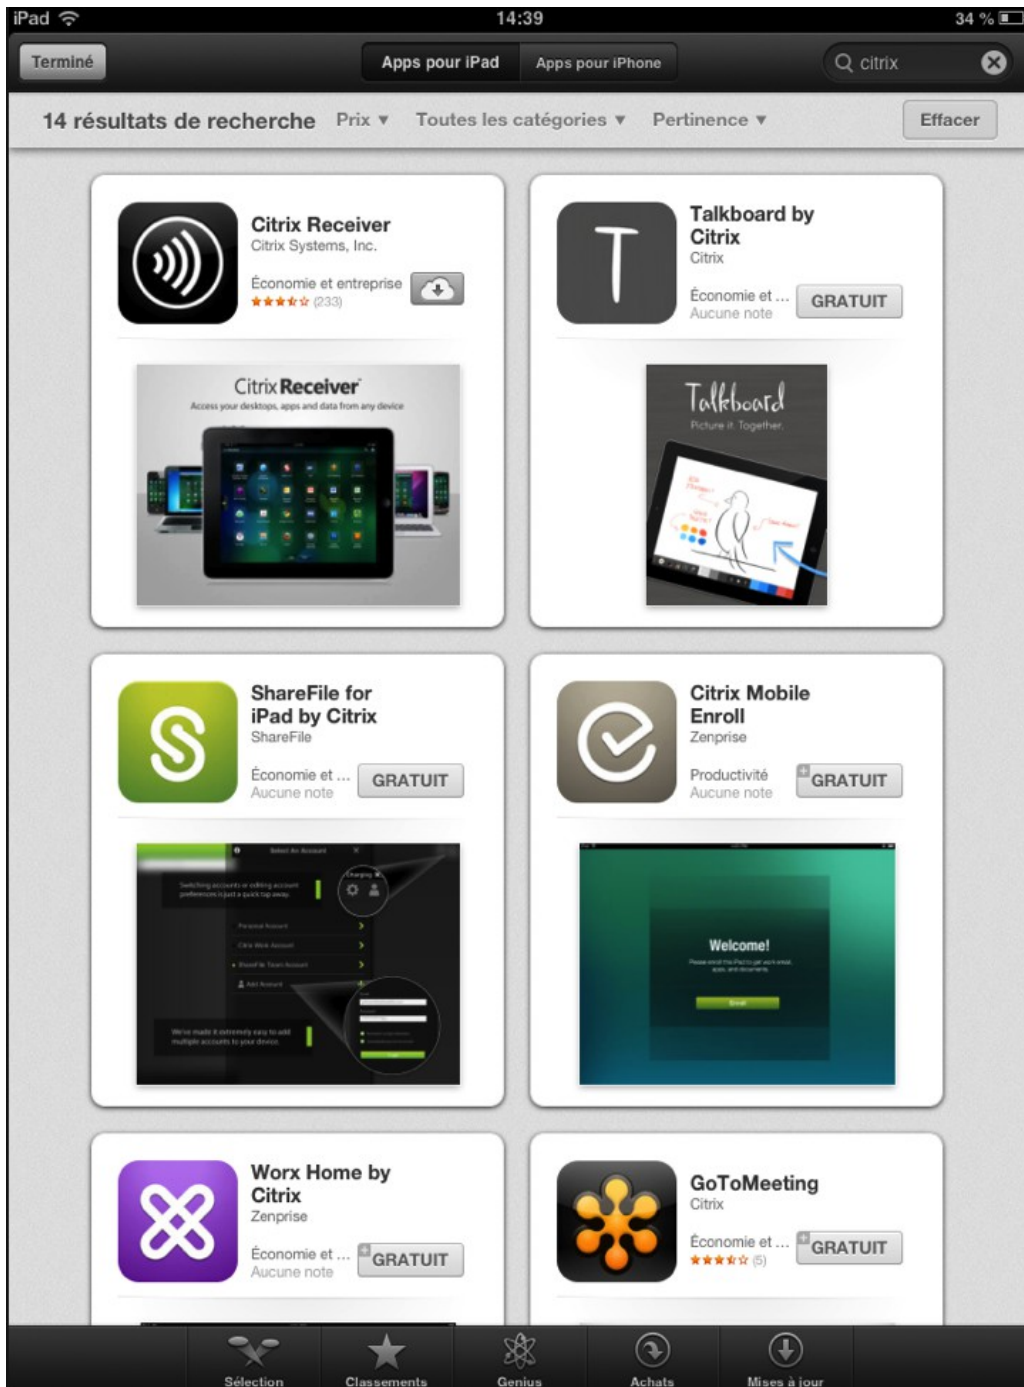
iPad 14:39 34 %

Terminé Apps pour iPad Apps pour iPhone citrix

14 résultats de recherche Prix ▼ Toutes les catégories ▼ Pertinence ▼ Effacer

Citrix Receiver
Citrix Systems, Inc.
Économie et entreprise
(233)

Citrix Receiver
Access your desktops, apps and data from any device

Talkboard by Citrix
Citrix
Économie et ...
Aucune note
GRATUIT

Talkboard
Picture it. Together.

ShareFile for iPad by Citrix
ShareFile
Économie et ...
Aucune note
GRATUIT

Citrix Mobile Enroll
Zenprise
Productivité
Aucune note
GRATUIT

Welcome!

Worx Home by Citrix
Zenprise
Économie et ...
Aucune note
GRATUIT

GoToMeeting
Citrix
Économie et ...
(5)
GRATUIT

Sélection Classements Genius Achats Mises à jour